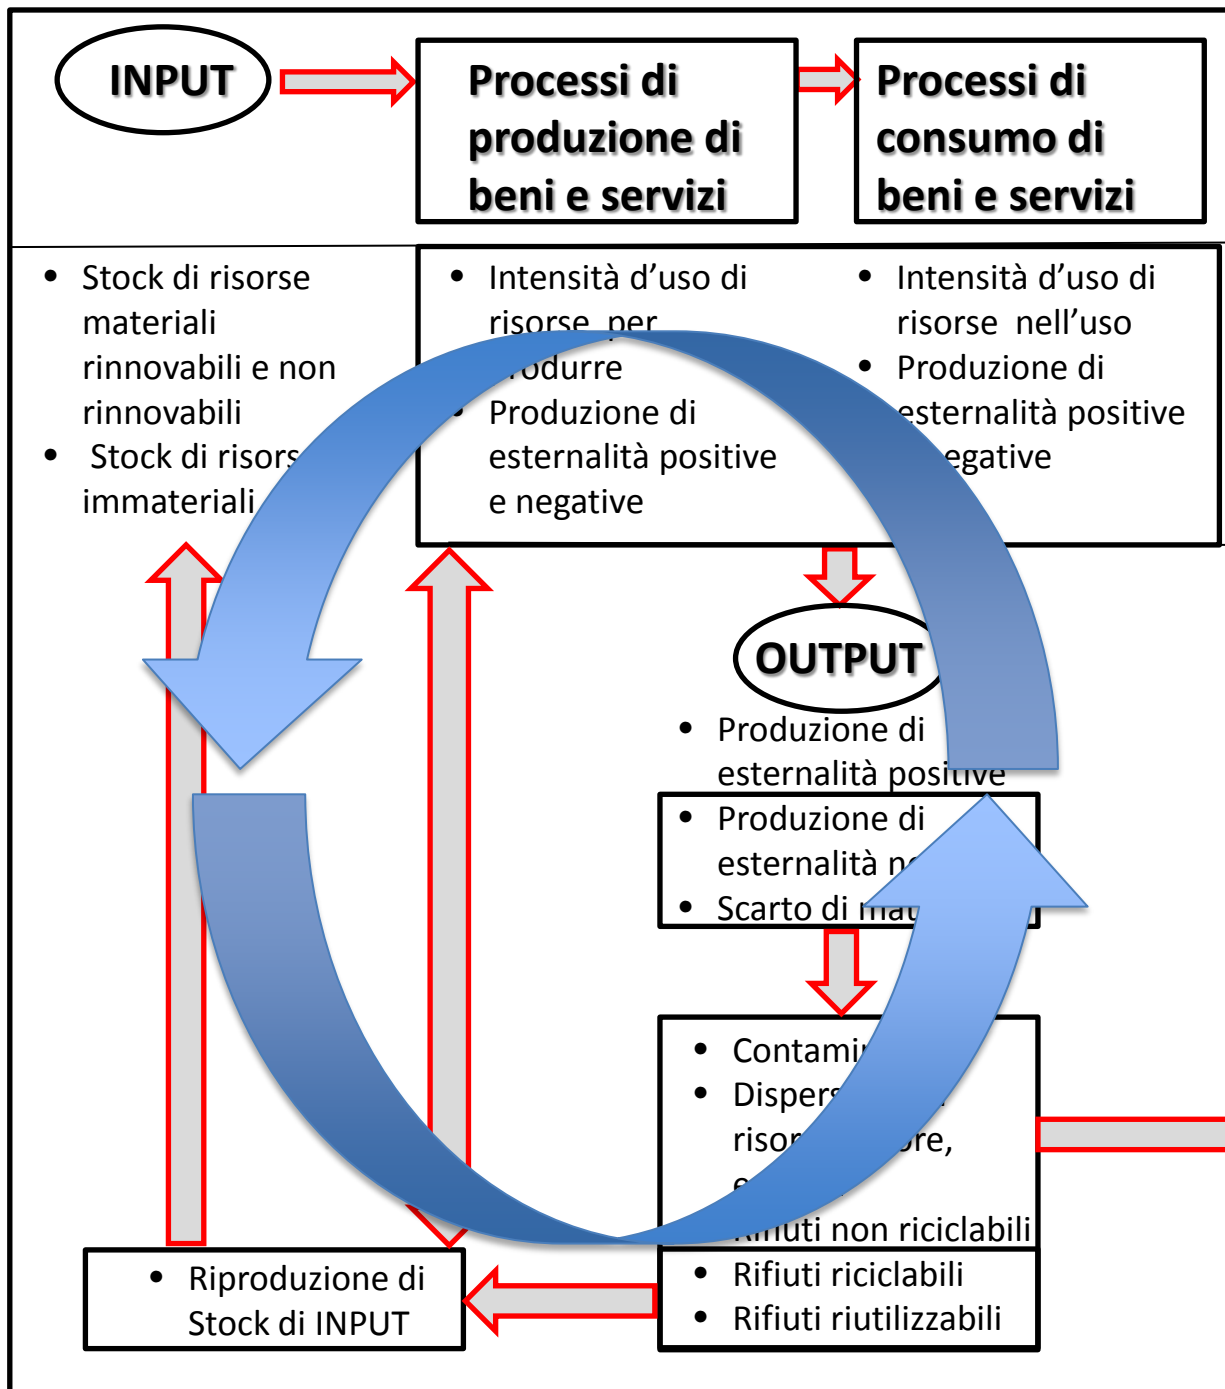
INPUT

Processi di produzione di beni e servizi

Processi di consumo di beni e servizi

- Stock di risorse materiali rinnovabili e non rinnovabili
- Stock di risors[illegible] immateriali

- Intensità d'uso di risorse per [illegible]odurre
- Produzione di esternalità positive e negative

- Intensità d'uso di risorse nell'uso
- Produzione di esternalità positive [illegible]egative

OUTPUT

- Produzione di esternalità positive

- Produzione di esternalità n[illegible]
- Scarto di ma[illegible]

- Contami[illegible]
- Disper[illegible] risor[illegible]re, e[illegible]
- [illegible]ifiuti non riciclabili

- Rifiuti riciclabili
- Rifiuti riutilizzabili

- Riproduzione di Stock di INPUT